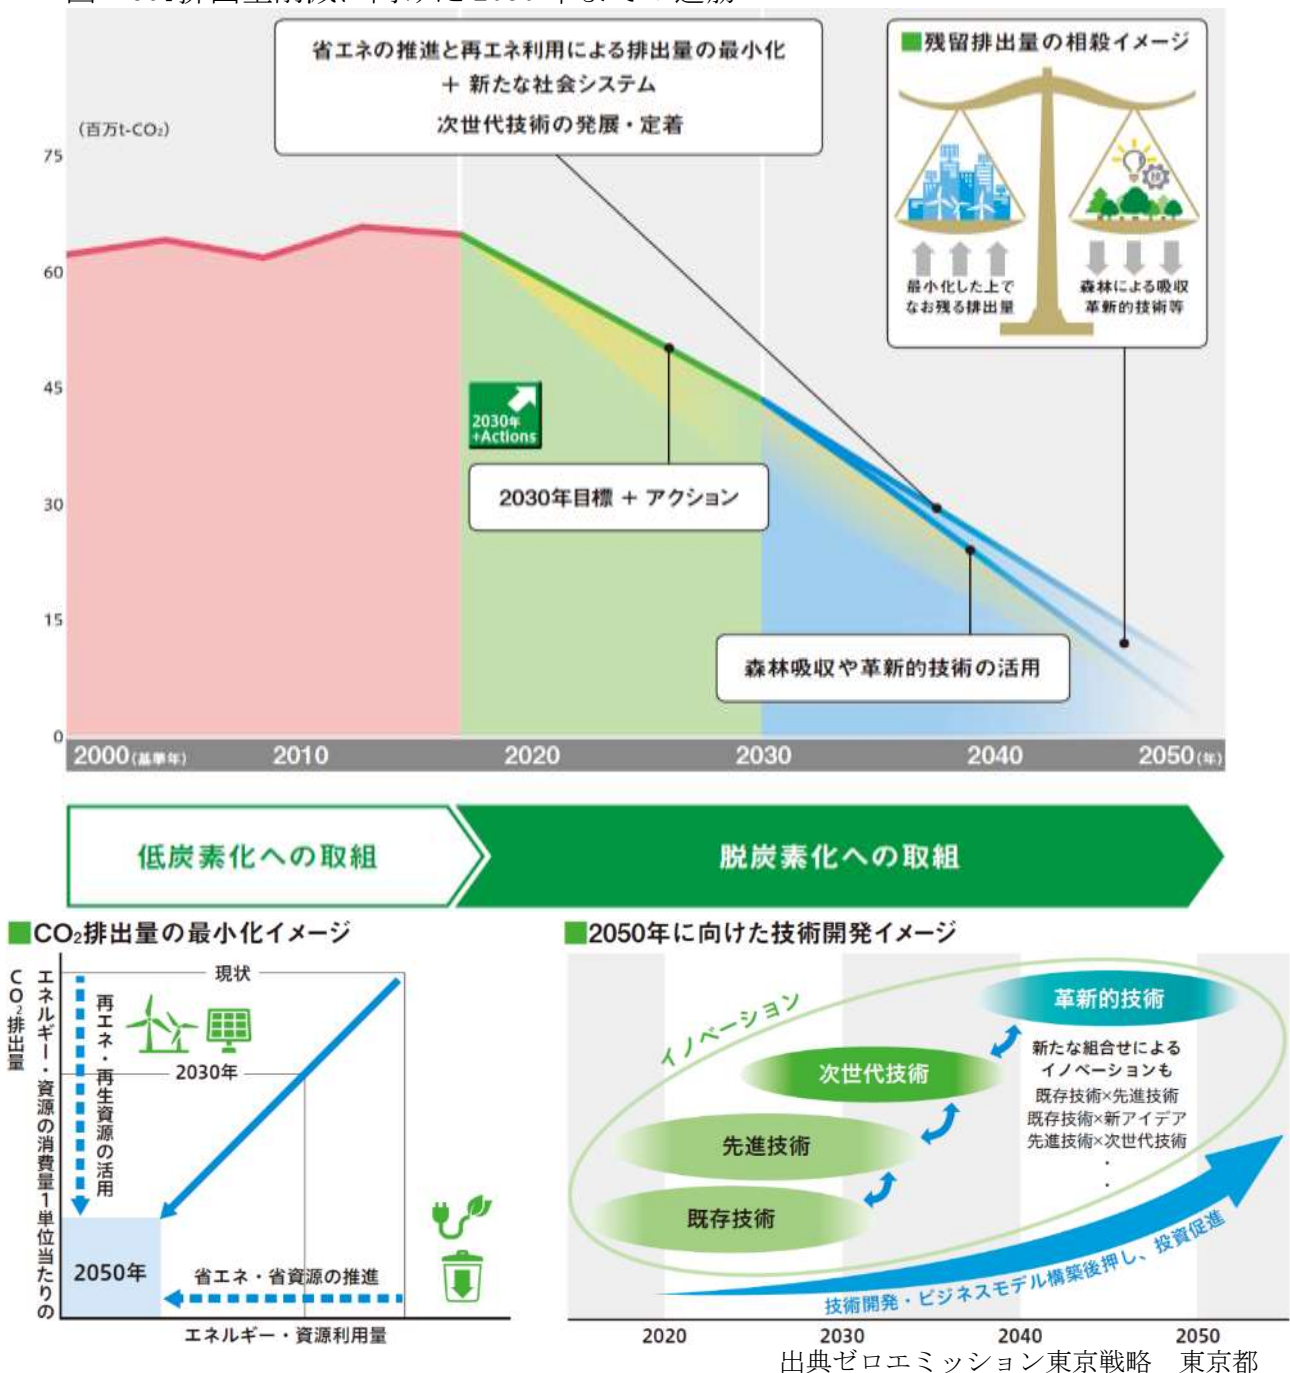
省エネの推進と再エネ利用による排出量の最小化
＋ 新たな社会システム
次世代技術の発展・定着

残留排出量の相殺イメージ

最小化した上で
なお残る排出量

森林による吸収
革新的技術等

(百万t-CO₂)
75
60
45
30
15
0

2030年
+Actions

2030年目標 ＋ アクション

森林吸収や革新的技術の活用

2000(基準年) 2010 2020 2030 2040 2050(年)

低炭素化への取組

脱炭素化への取組

CO₂排出量の最小化イメージ

CO₂排出量

エネルギー・資源の消費量1単位当たりの

現状

再エネ・再生資源の活用

2030年

2050年

省エネ・省資源の推進

エネルギー・資源利用量

2050年に向けた技術開発イメージ

イノベーション

革新的技術

次世代技術

新たな組合せによる
イノベーションも
既存技術×先進技術
既存技術×新アイデア
先進技術×次世代技術
・
・

先進技術

既存技術

技術開発・ビジネスモデル構築後押し、投資促進

2020 2030 2040 2050

出典ゼロエミッション東京戦略　東京都